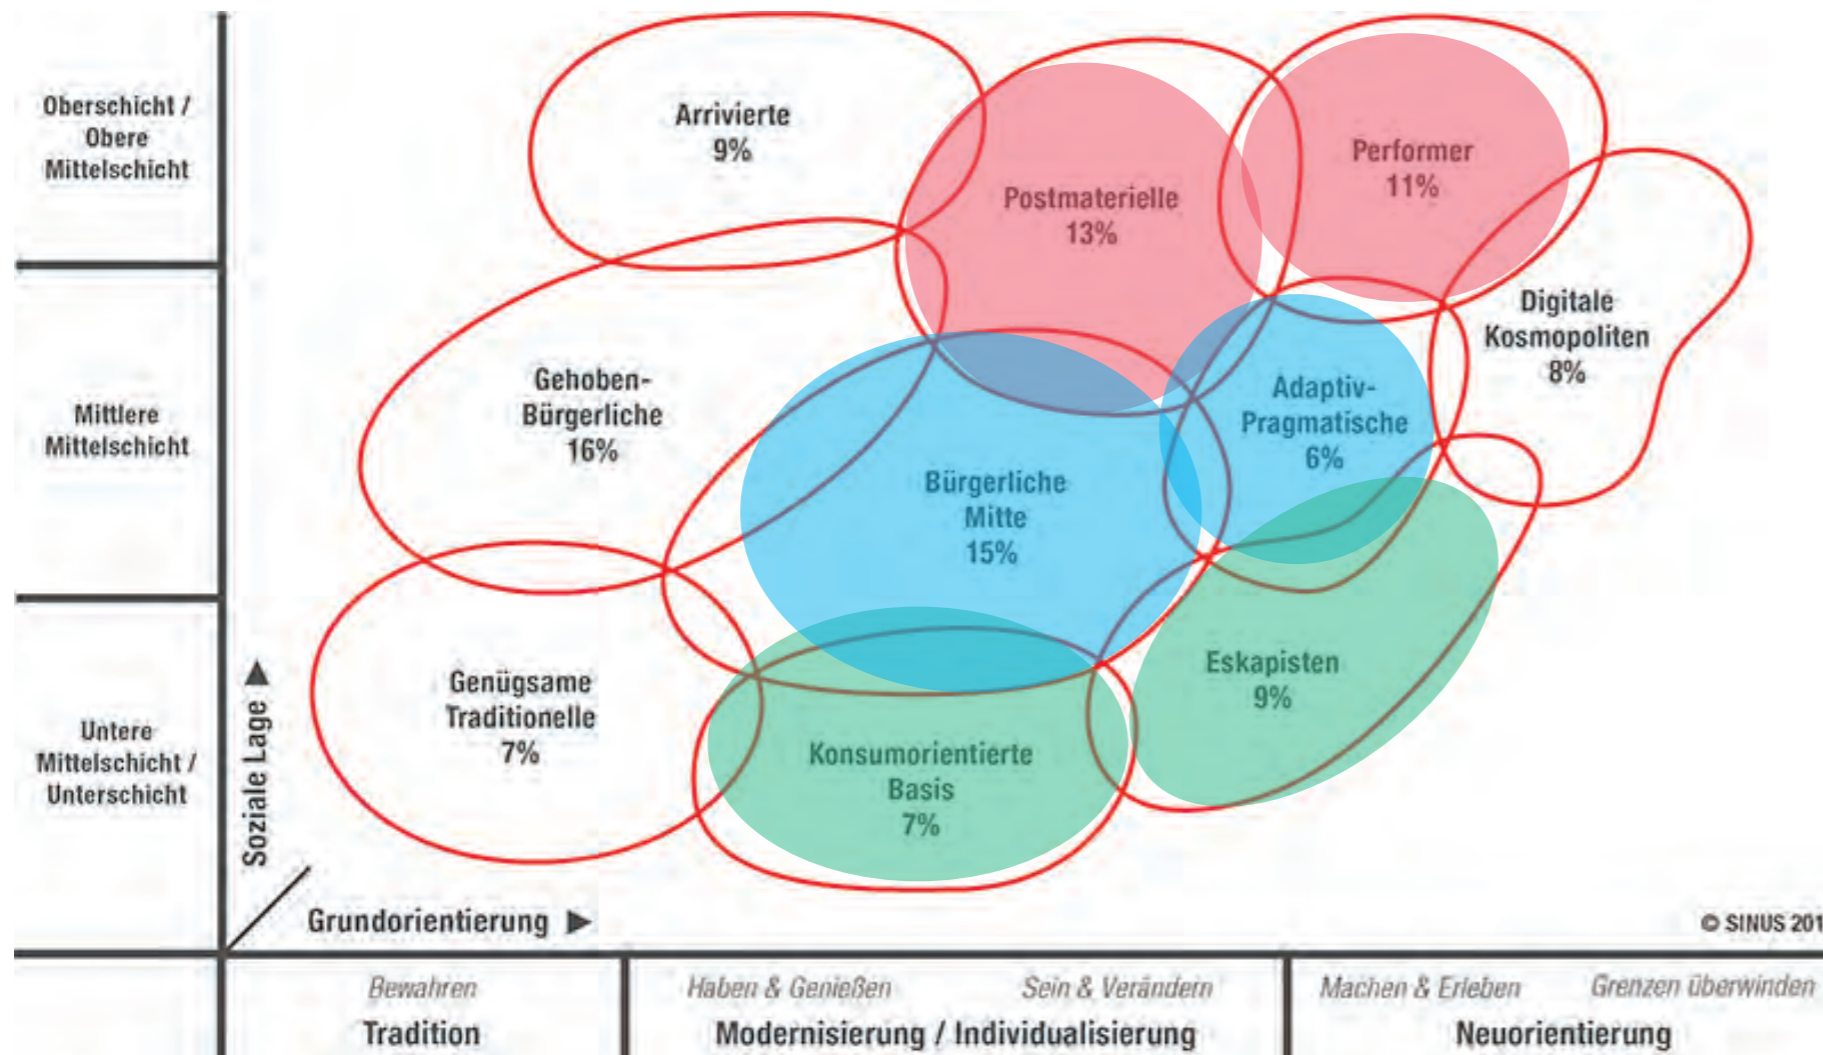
Oberschicht / Obere Mittelschicht

Mittlere Mittelschicht

Untere Mittelschicht / Unterschicht

Arrivierte 9%

Postmaterielle 13%

Performer 11%

Digitale Kosmopoliten 8%

Gehoben-Bürgerliche 16%

Adaptiv-Pragmatische 6%

Bürgerliche Mitte 15%

Eskapisten 9%

Genügsame Traditionelle 7%

Konsumorientierte Basis 7%

Soziale Lage

Grundorientierung

© SINUS 201

Bewahren
Tradition

Haben & Genießen
Sein & Verändern
Modernisierung / Individualisierung

Machen & Erleben
Grenzen überwinden
Neuorientierung